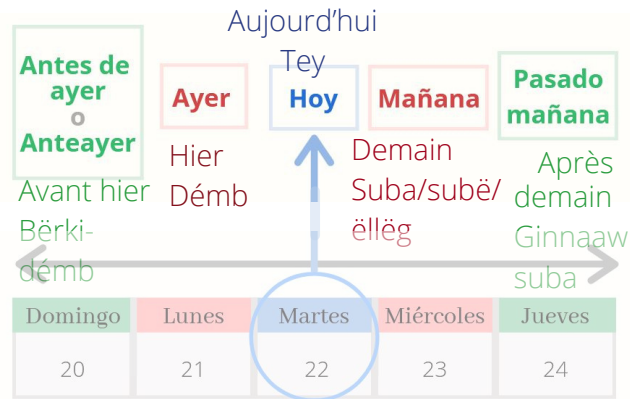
Aujourd’hui
Tey

Antes de ayer
o
Anteayer

Avant hier
Bërki-démb

Ayer

Hier
Démb

Hoy

Mañana

Demain
Suba/subë/ëllëg

Pasado mañana

Après demain
Ginnaaw suba

| Domingo | Lunes | Martes | Miércoles | Jueves |
|---|---|---|---|---|
| 20 | 21 | 22 | 23 | 24 |